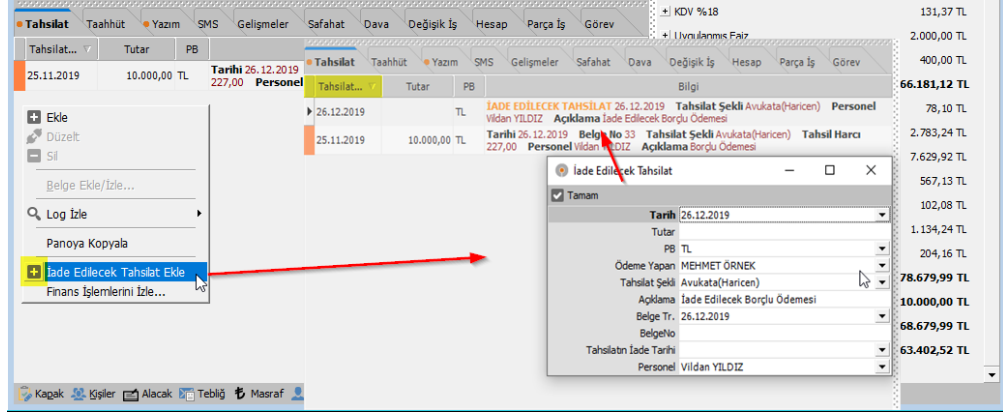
Tahsilat Taahhüt Yazım SMS Gelişmeler Safahat Dava Değişik İş Hesap Parça İş Görev

| Tahsilat... | Tutar | PB |
|---|---|---|
| 25.11.2019 | 10.000,00 | TL |

Tarihi 26.12.2019
227,00 Personel

Ekle
Düzelt
Sil
Belge Ekle/İzle...
Log İzle
Panoya Kopyala
İade Edilecek Tahsilat Ekle
Finans İşlemlerini İzle...

Tahsilat Taahhüt Yazım SMS Gelişmeler Safahat Dava Değişik İş Hesap Parça İş Görev

| Tahsilat... | Tutar | PB | Bilgi |
|---|---|---|---|
| 26.12.2019 | | TL | İADE EDİLECEK TAHSİLAT 26.12.2019 Tahsilat Şekli Avukata(Haricen) Personel Vildan YILDIZ Açıklama İade Edilecek Borçlu Ödemesi |
| 25.11.2019 | 10.000,00 | TL | Tarihi 26.12.2019 Belge No 33 Tahsilat Şekli Avukata(Haricen) Tahsil Harcı 227,00 Personel Vildan YILDIZ Açıklama Borçlu Ödemesi |

İade Edilecek Tahsilat
Tamam
Tarih 26.12.2019
Tutar
PB TL
Ödeme Yapan MEHMET ÖRNEK
Tahsilat Şekli Avukata(Haricen)
Açıklama İade Edilecek Borçlu Ödemesi
Belge Tr. 26.12.2019
BelgeNo
Tahsilatın İade Tarihi
Personel Vildan YILDIZ

KDV %18 131,37 TL
Uygulanmış Faiz 2.000,00 TL
400,00 TL
66.181,12 TL
78,10 TL
2.783,24 TL
7.629,92 TL
567,13 TL
102,08 TL
1.134,24 TL
204,16 TL
78.679,99 TL
10.000,00 TL
68.679,99 TL
63.402,52 TL

Kapak Kişiler Alacak Tebliğ Masraf